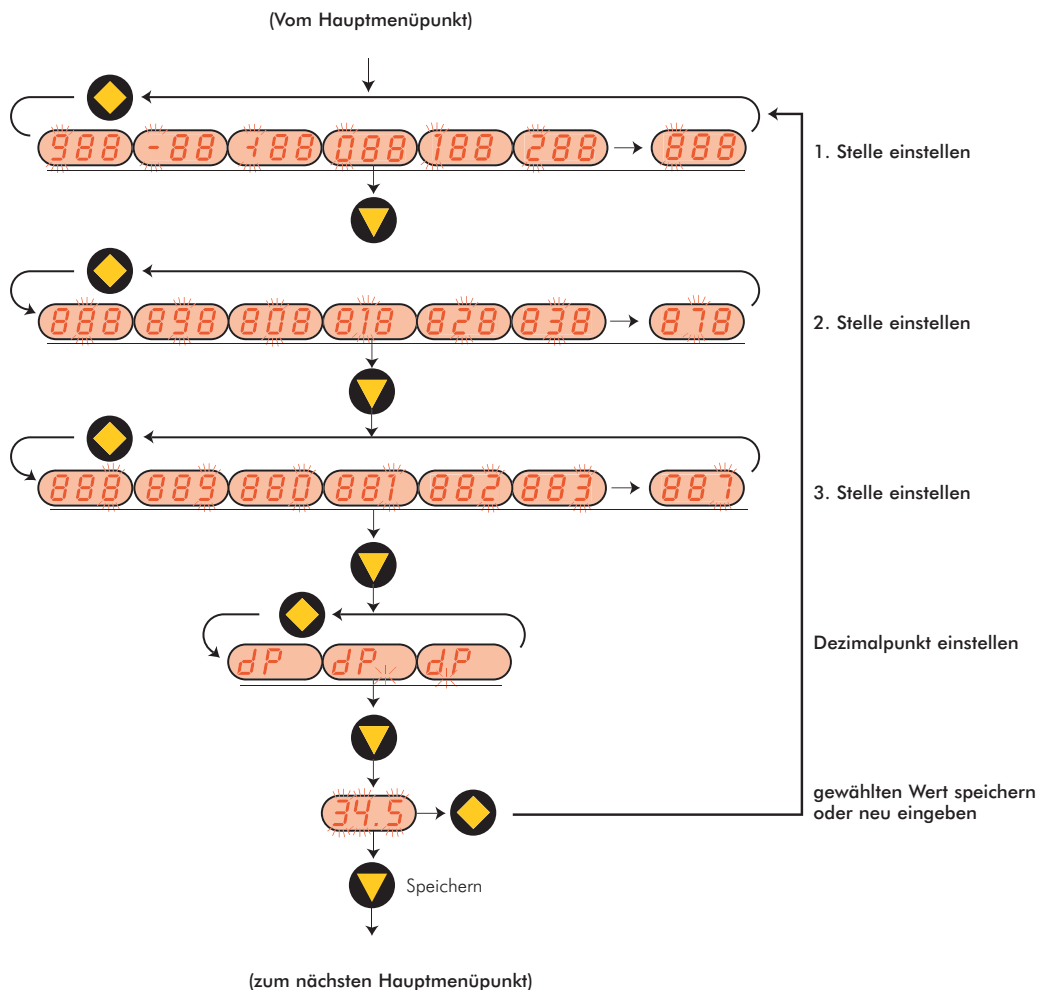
(Vom Hauptmenüpunkt)

988 -88 -188 088 188 288 888

1. Stelle einstellen

888 898 808 818 828 838 878

2. Stelle einstellen

888 889 880 881 882 883 887

3. Stelle einstellen

dP dP dP

Dezimalpunkt einstellen

34.5

gewählten Wert speichern oder neu eingeben

Speichern

(zum nächsten Hauptmenüpunkt)